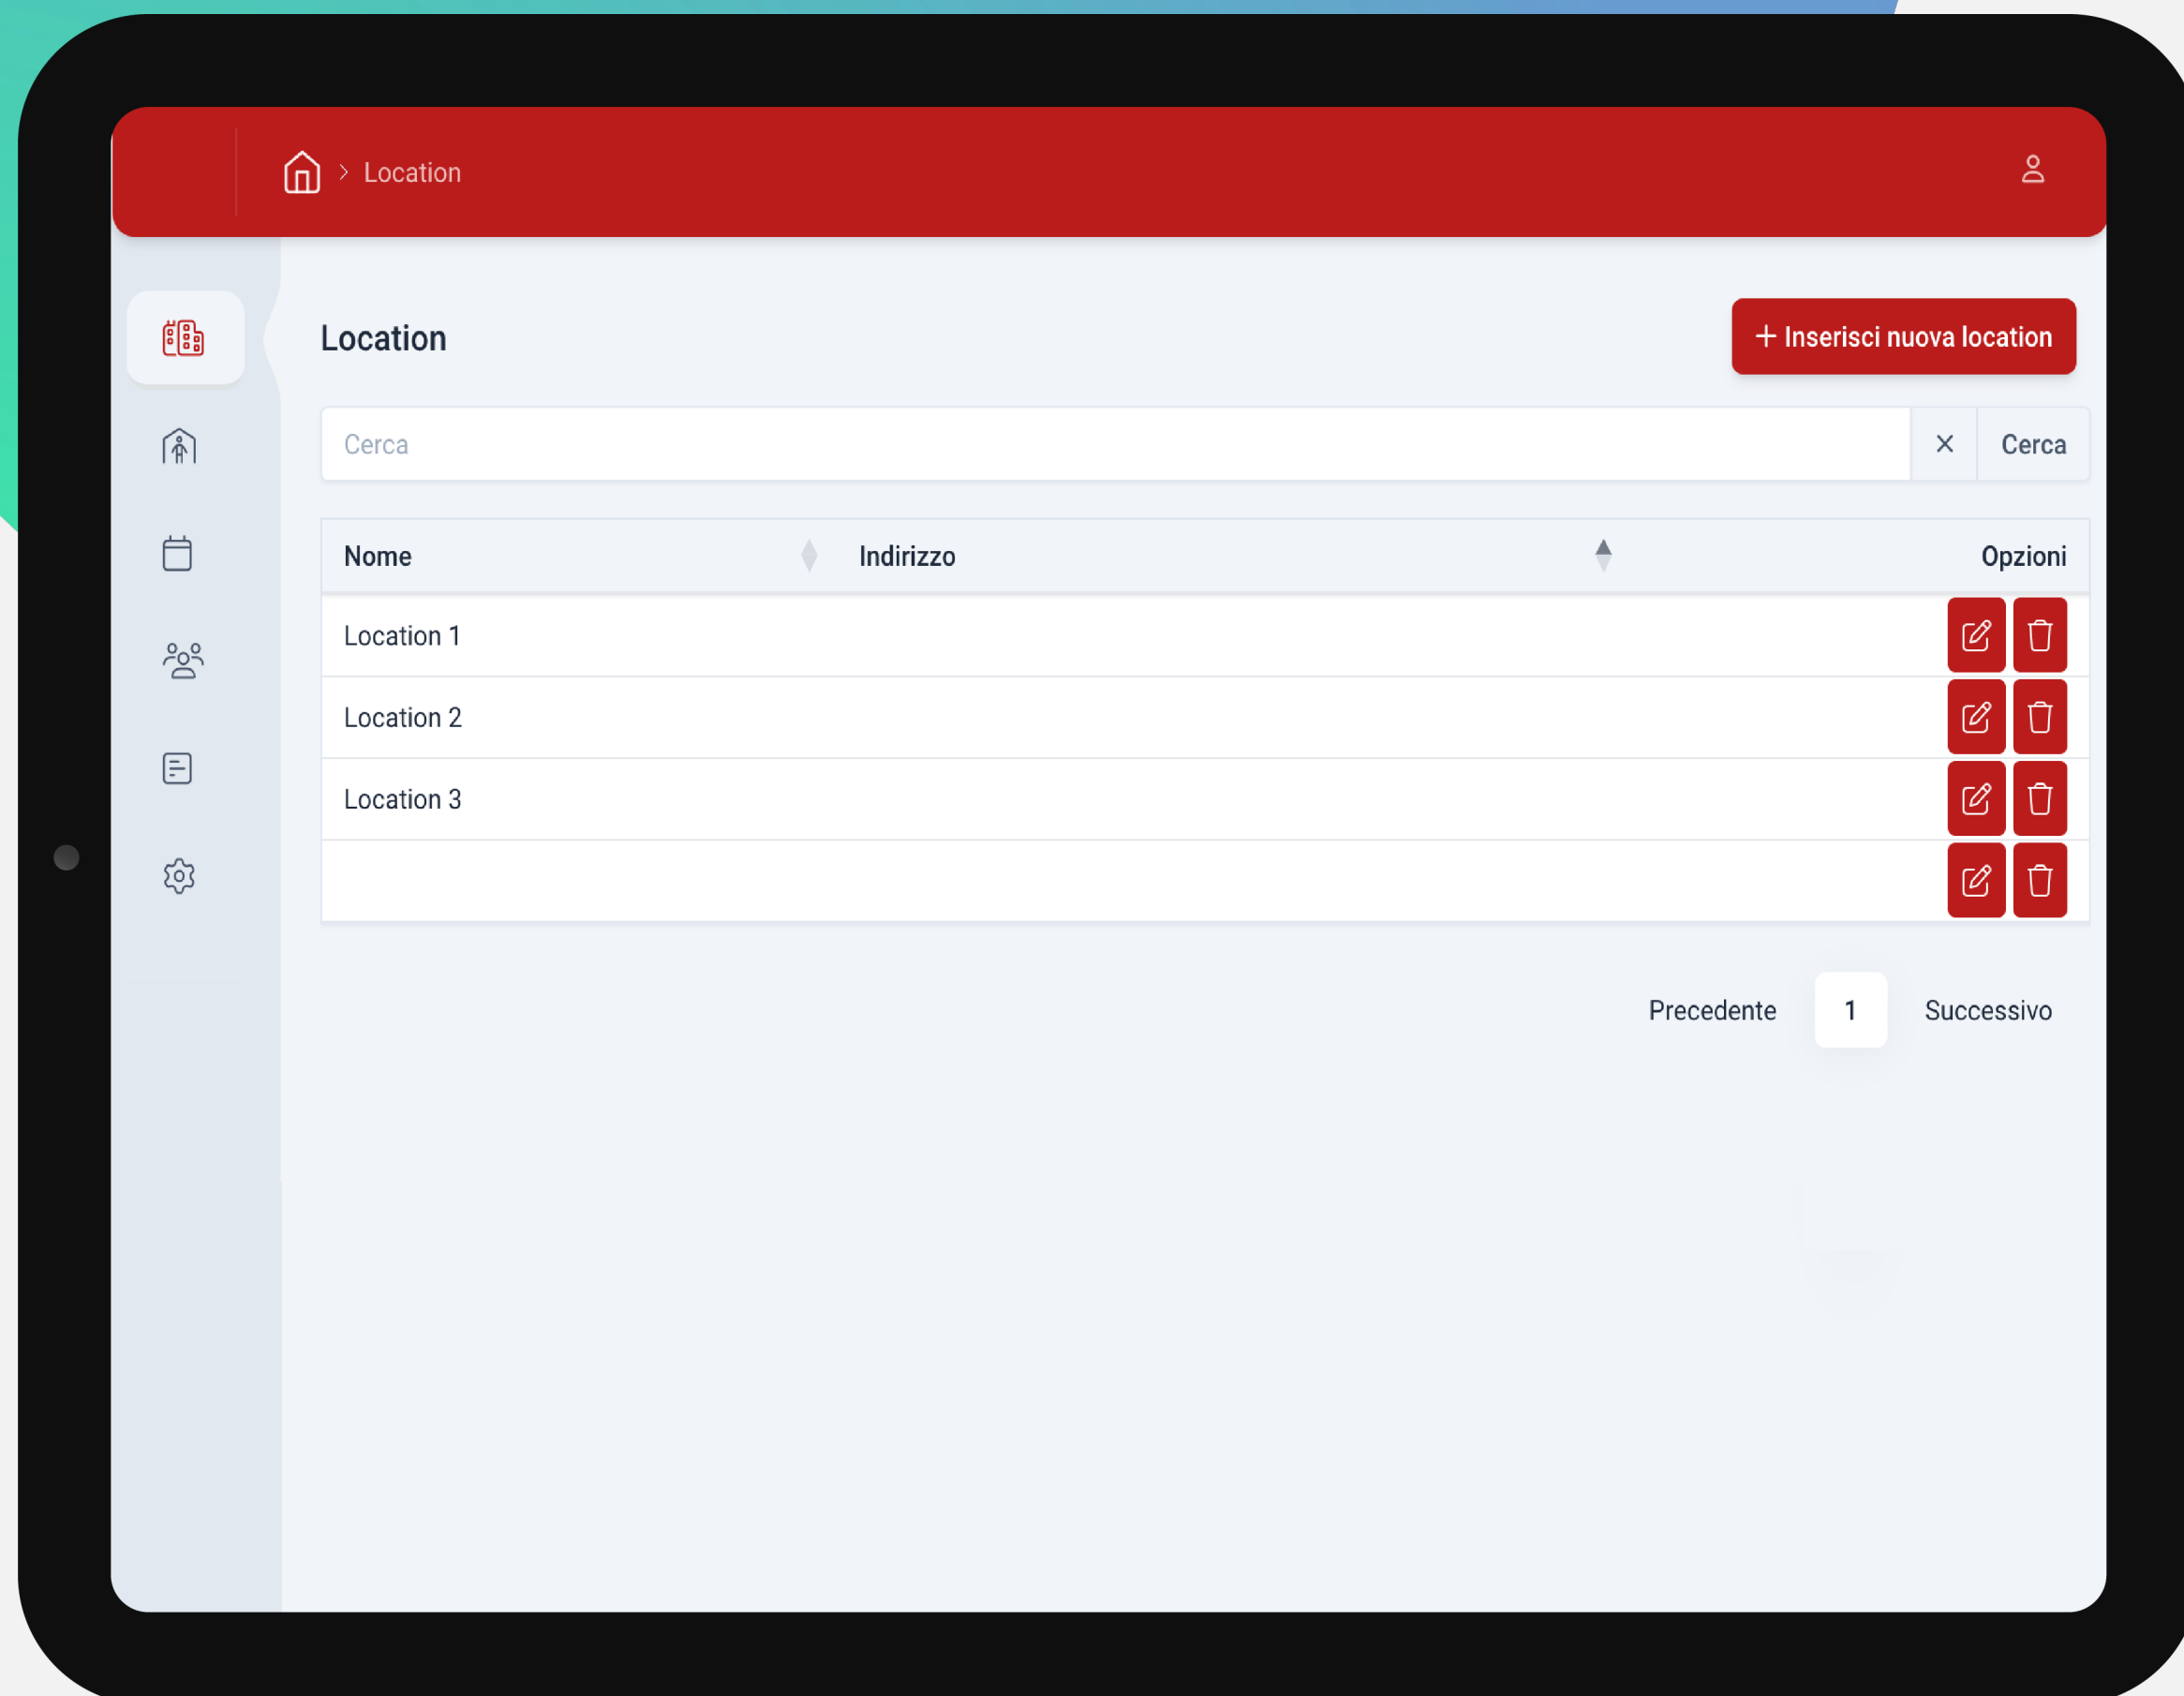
> Location

Location

+ Inserisci nuova location

Cerca

×

Cerca

| Nome | Indirizzo | Opzioni |
|---|---|---|
| Location 1 | | |
| Location 2 | | |
| Location 3 | | |
| | | |

Precedente 1 Successivo